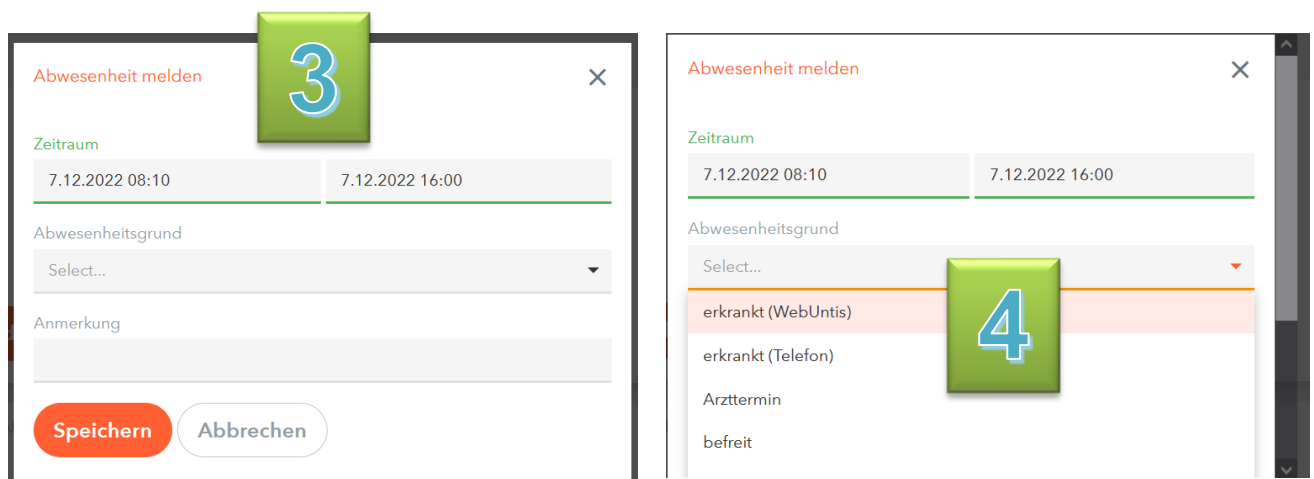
3

Abwesenheit melden

Zeitraum

7.12.2022 08:10

7.12.2022 16:00

Abwesenheitsgrund

Select...

Anmerkung

Speichern

Abbrechen

Abwesenheit melden

Zeitraum

7.12.2022 08:10

7.12.2022 16:00

Abwesenheitsgrund

Select...

4

erkrankt (WebUntis)

erkrankt (Telefon)

Arzttermin

befreit